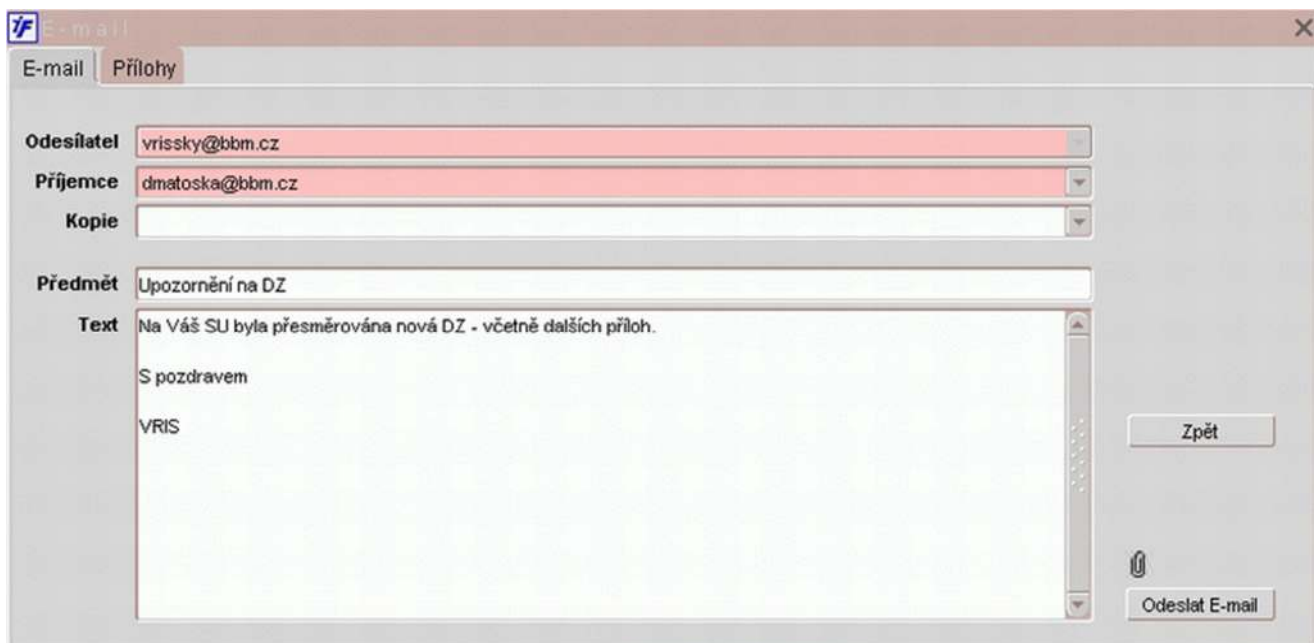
E-mail

E-mail | Přílohy

Odesílatel vrissky@bbm.cz
Příjemce dmatoska@bbm.cz
Kopie

Předmět Upozornění na DZ
Text Na Váš SU byla přesměrována nová DZ - včetně dalších příloh.

S pozdravem

VRIS

Zpět

Odeslat E-mail